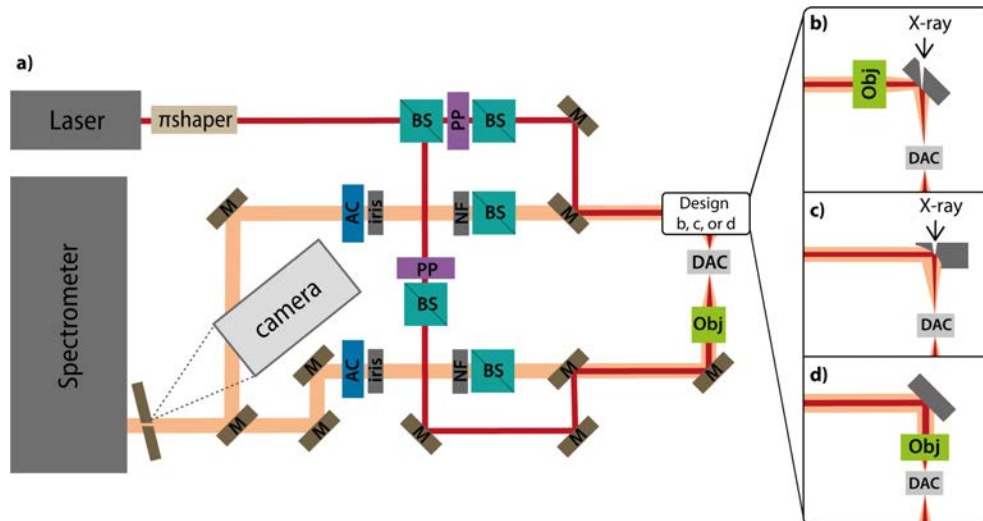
a)

Laser

πshaper

BS

PP

BS

M

Spectrometer

M

AC

iris

NF

BS

M

Design b, c, or d

DAC

camera

PP

BS

Obj

M

AC

iris

NF

BS

M

M

M

M

M

M

b)

X-ray

Obj

DAC

c)

X-ray

DAC

d)

Obj

DAC